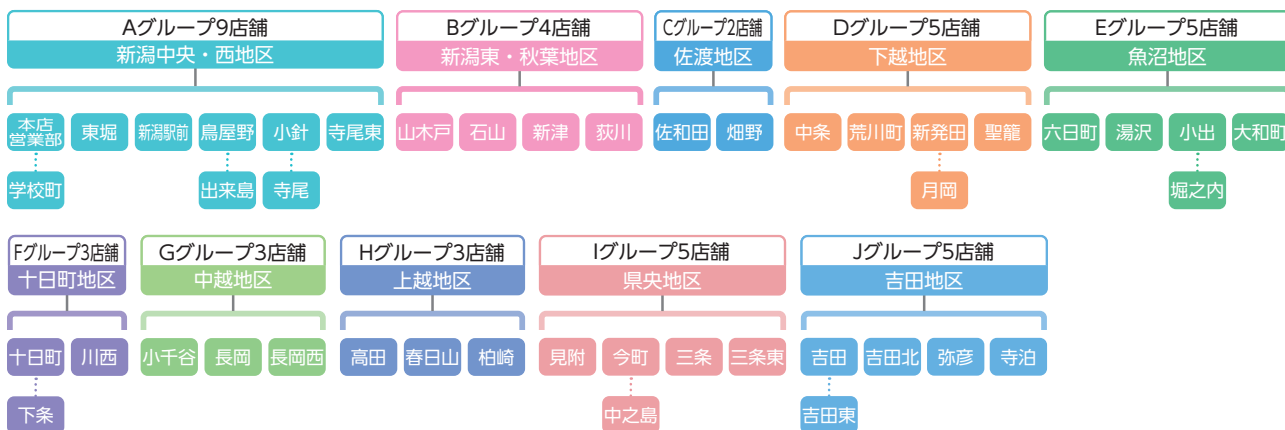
Aグループ9店舗
新潟中央・西地区

本店営業部
学校町
東堀
新潟駅前
鳥屋野
出来島
小針
寺尾
寺尾東

Bグループ4店舗
新潟東・秋葉地区

山木戸
石山
新津
荻川

Cグループ2店舗
佐渡地区

佐和田
畑野

Dグループ5店舗
下越地区

中条
荒川町
新発田
月岡
聖籠

Eグループ5店舗
魚沼地区

六日町
湯沢
小出
堀之内
大和町

Fグループ3店舗
十日町地区

十日町
下条
川西

Gグループ3店舗
中越地区

小千谷
長岡
長岡西

Hグループ3店舗
上越地区

高田
春日山
柏崎

Iグループ5店舗
県央地区

見附
今町
中之島
三条
三条東

Jグループ5店舗
吉田地区

吉田
吉田東
吉田北
弥彦
寺泊